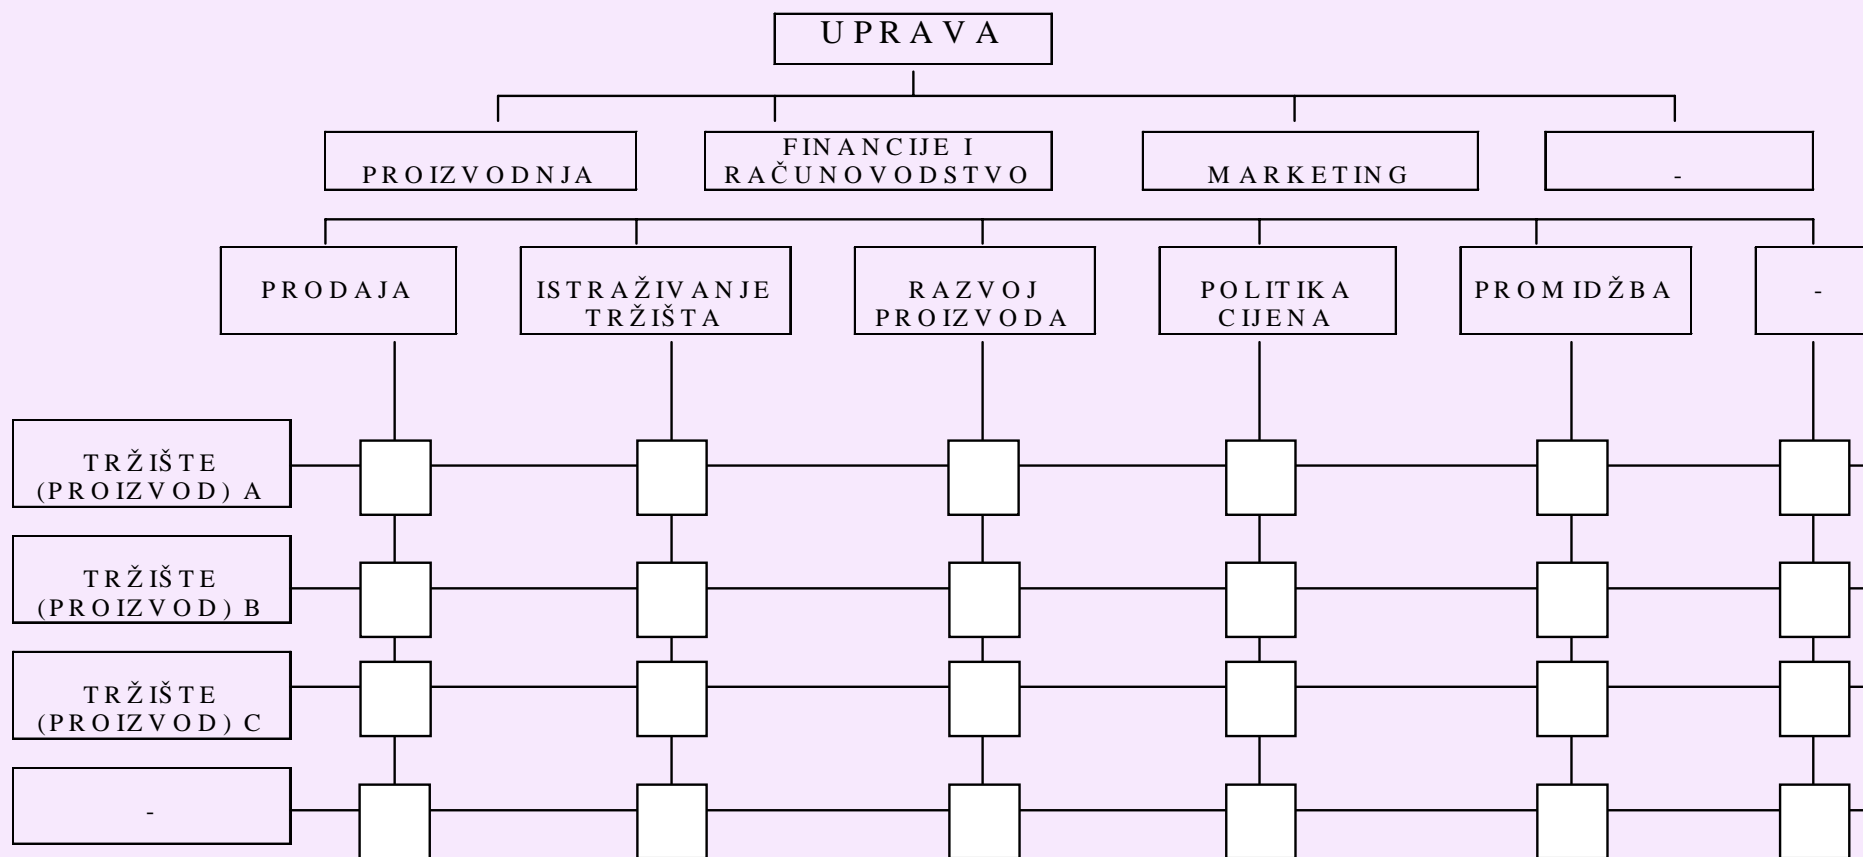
UPRAVA

PROIZVODNJA

FINANCIJE I RAČUNOVODSTVO

MARKETING

-

PRODAJA

ISTRAŽIVANJE TRŽIŠTA

RAZVOJ PROIZVODA

POLITIKA CIJENA

PROMIDŽBA

-

TRŽIŠTE (PROIZVOD) A

TRŽIŠTE (PROIZVOD) B

TRŽIŠTE (PROIZVOD) C

-